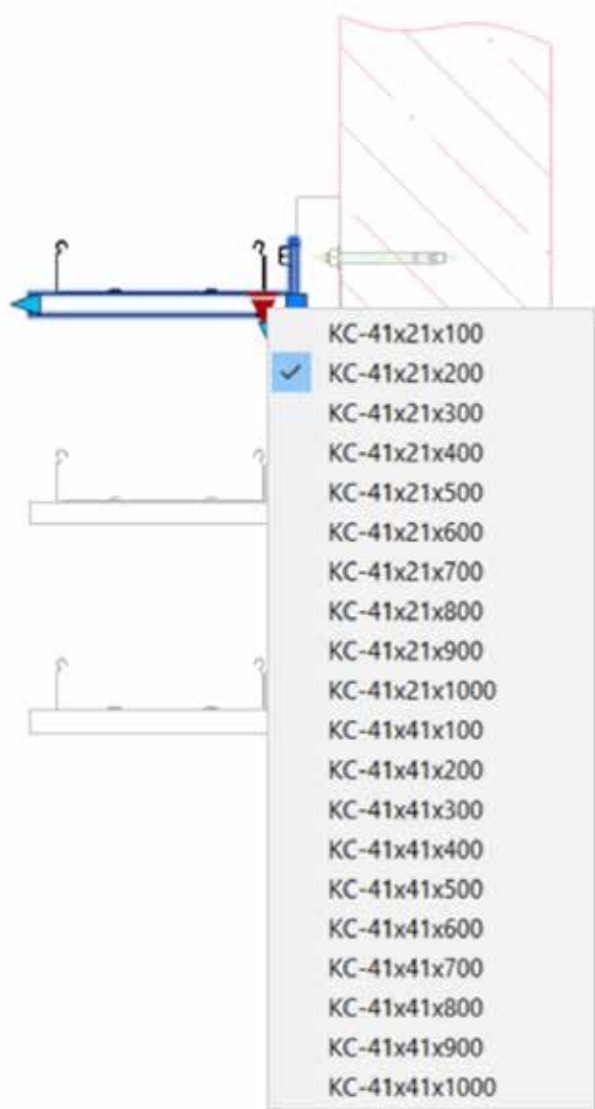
KC-41x21x100
KC-41x21x200
KC-41x21x300
KC-41x21x400
KC-41x21x500
KC-41x21x600
KC-41x21x700
KC-41x21x800
KC-41x21x900
KC-41x21x1000
KC-41x41x100
KC-41x41x200
KC-41x41x300
KC-41x41x400
KC-41x41x500
KC-41x41x600
KC-41x41x700
KC-41x41x800
KC-41x41x900
KC-41x41x1000